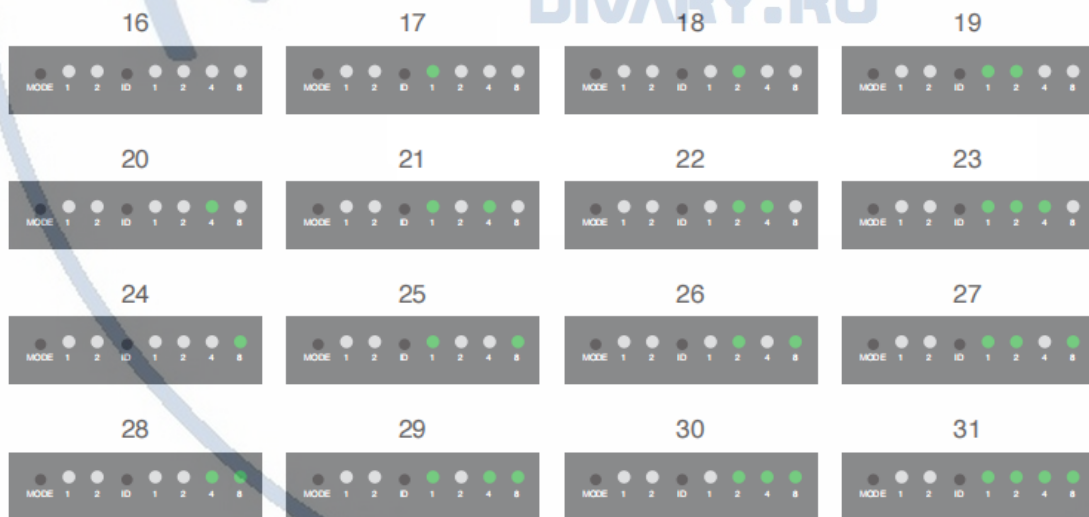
16
MODE 1 2 ID 1 2 4 8

17
MODE 1 2 ID 1 2 4 8

18
MODE 1 2 ID 1 2 4 8

19
MODE 1 2 ID 1 2 4 8

20
MODE 1 2 ID 1 2 4 8

21
MODE 1 2 ID 1 2 4 8

22
MODE 1 2 ID 1 2 4 8

23
MODE 1 2 ID 1 2 4 8

24
MODE 1 2 ID 1 2 4 8

25
MODE 1 2 ID 1 2 4 8

26
MODE 1 2 ID 1 2 4 8

27
MODE 1 2 ID 1 2 4 8

28
MODE 1 2 ID 1 2 4 8

29
MODE 1 2 ID 1 2 4 8

30
MODE 1 2 ID 1 2 4 8

31
MODE 1 2 ID 1 2 4 8